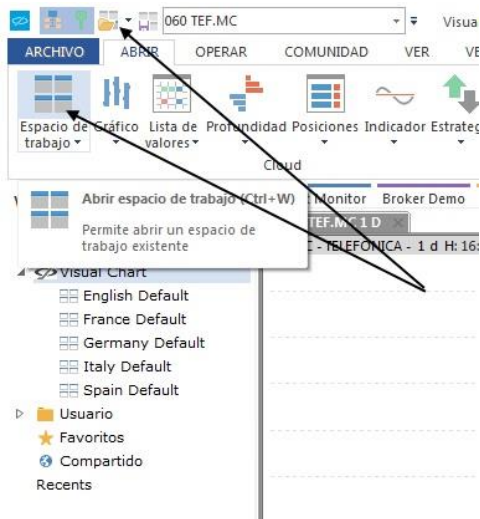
060 TEF.MC
Visua

ARCHIVO
ABRIR
OPERAR
COMUNIDAD
VER
VE

Espacio de trabajo
Gráfico
Lista de valores
Profundidad
Posiciones
Indicador
Estrateg

Cloud

Abrir espacio de trabajo (Ctrl+W)
Permite abrir un espacio de trabajo existente

Monitor
Broker Demo
TEF.MC 1 D
C - TELEFONICA - 1 d H: 16:

Visual Chart
English Default
France Default
Germany Default
Italy Default
Spain Default
Usuario
Favoritos
Compartido
Recents